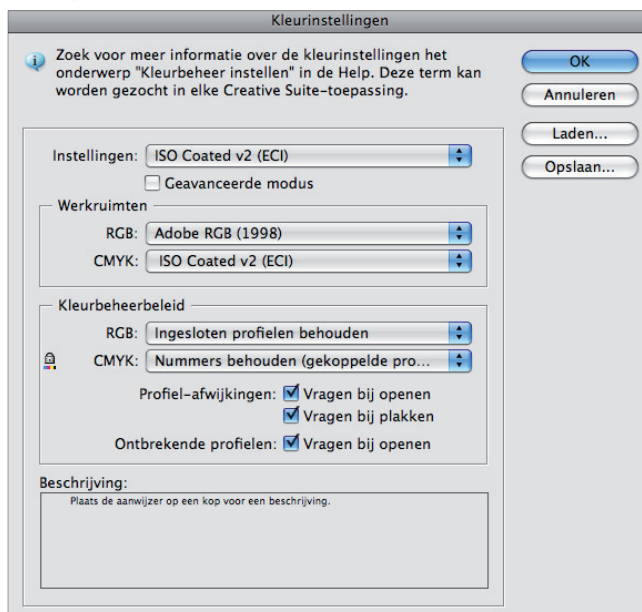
Kleurinstellingen

Zoek voor meer informatie over de kleurinstellingen het onderwerp "Kleurbeheer instellen" in de Help. Deze term kan worden gezocht in elke Creative Suite-toepassing.

OK

Annuleren

Laden...

Opslaan...

Instellingen: ISO Coated v2 (ECI)

Geavanceerde modus

Werkruimten

RGB: Adobe RGB (1998)

CMYK: ISO Coated v2 (ECI)

Kleurbeheerbeleid

RGB: Ingesloten profielen behouden

CMYK: Nummers behouden (gekoppelde pro...

Profiel-afwijkingen: Vragen bij openen

Vragen bij plakken

Ontbrekende profielen: Vragen bij openen

Beschrijving:

Plaats de aanwijzer op een kop voor een beschrijving.